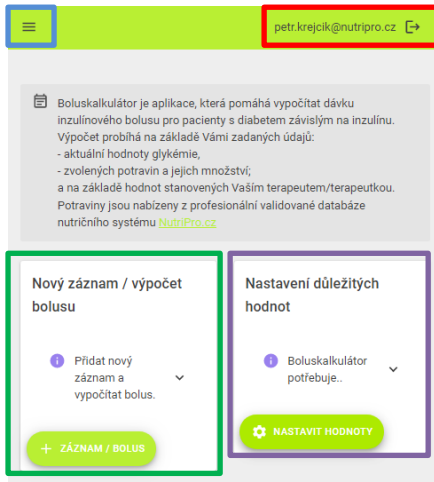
petr.krejcik@nutripro.cz

Boluskalkulátor je aplikace, která pomáhá vypočítat dávku inzulínového bolusu pro pacienty s diabetem závislým na inzulínu.
Výpočet probíhá na základě Vámi zadaných údajů:
- aktuální hodnoty glykémie,
- zvolených potravin a jejich množství;
a na základě hodnot stanovených Vaším terapeutem/terapeutkou.
Potraviny jsou nabízeny z profesionální validované databáze nutričního systému NutriPro.cz

Nový záznam / výpočet bolusu

Přidat nový záznam a vypočítat bolus.

+ ZÁZNAM / BOLUS

Nastavení důležitých hodnot

Boluskalkulátor potřebuje..

NASTAVIT HODNOTY